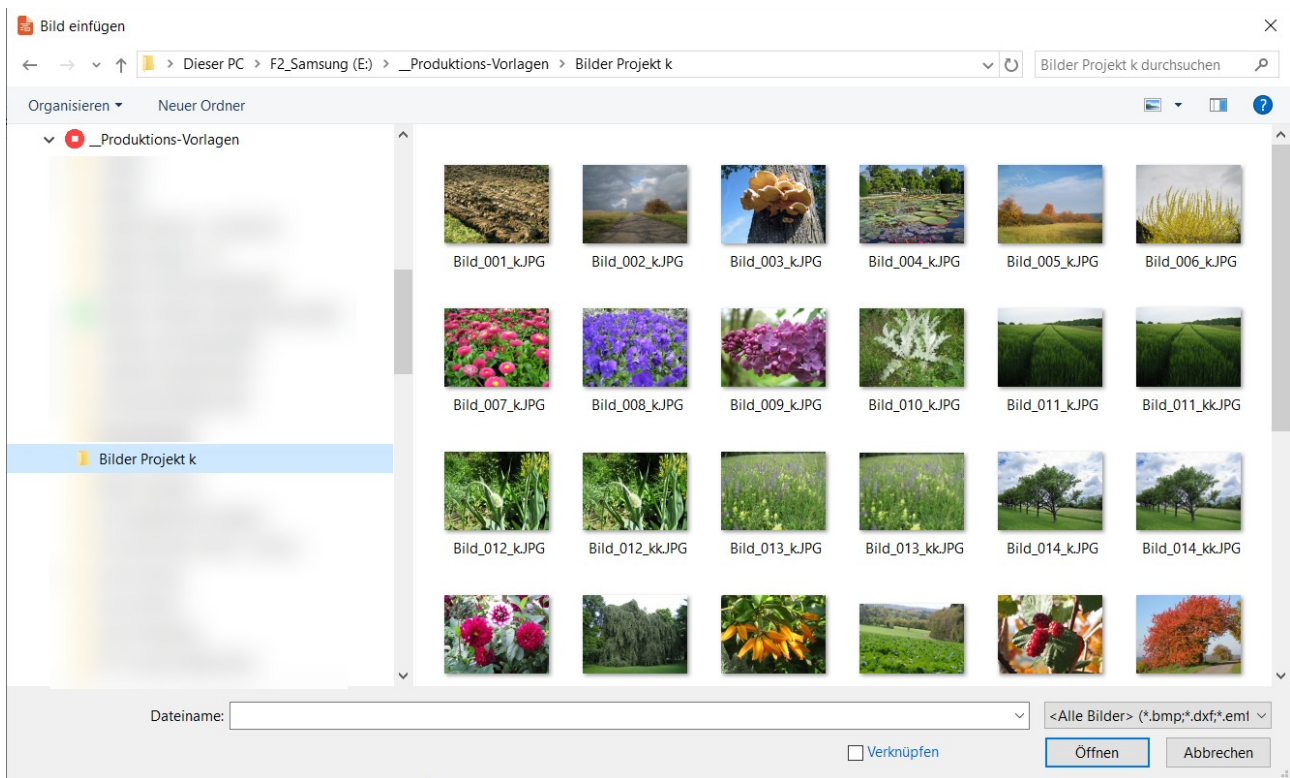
Bild einfügen

Dieser PC > F2_Samsung (E:) > __Produktions-Vorlagen > Bilder Projekt k

Bilder Projekt k durchsuchen

Organisieren ▾ Neuer Ordner

__Produktions-Vorlagen

Bilder Projekt k

Bild_001_k.JPG Bild_002_k.JPG Bild_003_k.JPG Bild_004_k.JPG Bild_005_k.JPG Bild_006_k.JPG

Bild_007_k.JPG Bild_008_k.JPG Bild_009_k.JPG Bild_010_k.JPG Bild_011_k.JPG Bild_011_kk.JPG

Bild_012_k.JPG Bild_012_kk.JPG Bild_013_k.JPG Bild_013_kk.JPG Bild_014_k.JPG Bild_014_kk.JPG

Dateiname:

<Alle Bilder> (*.bmp;*.dxf;*.emf

Verknüpfen

Öffnen Abbrechen